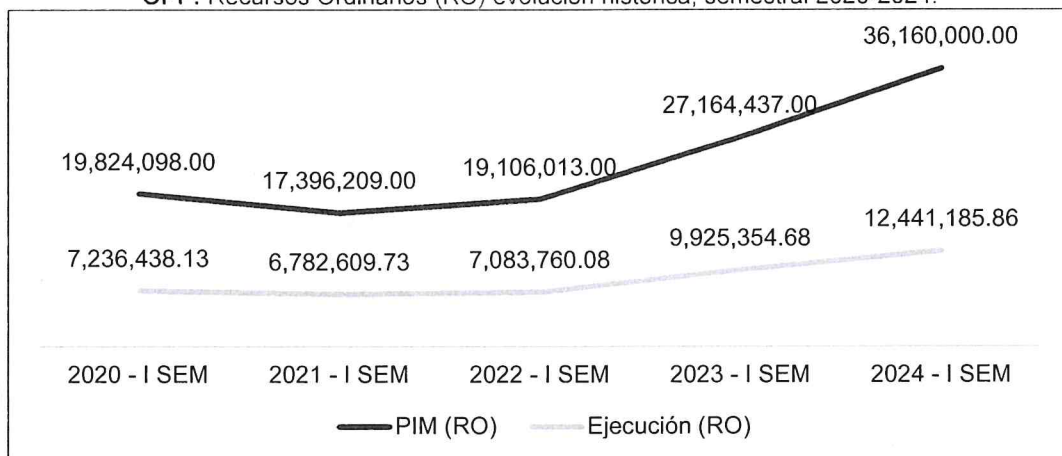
CPP: Recursos Ordinarios (RO) evolución histórica, semestral 2020-2024.

36,160,000.00
27,164,437.00
19,824,098.00
17,396,209.00
19,106,013.00
12,441,185.86
9,925,354.68
7,236,438.13
6,782,609.73
7,083,760.08

2020 - I SEM
2021 - I SEM
2022 - I SEM
2023 - I SEM
2024 - I SEM

PIM (RO)
Ejecución (RO)